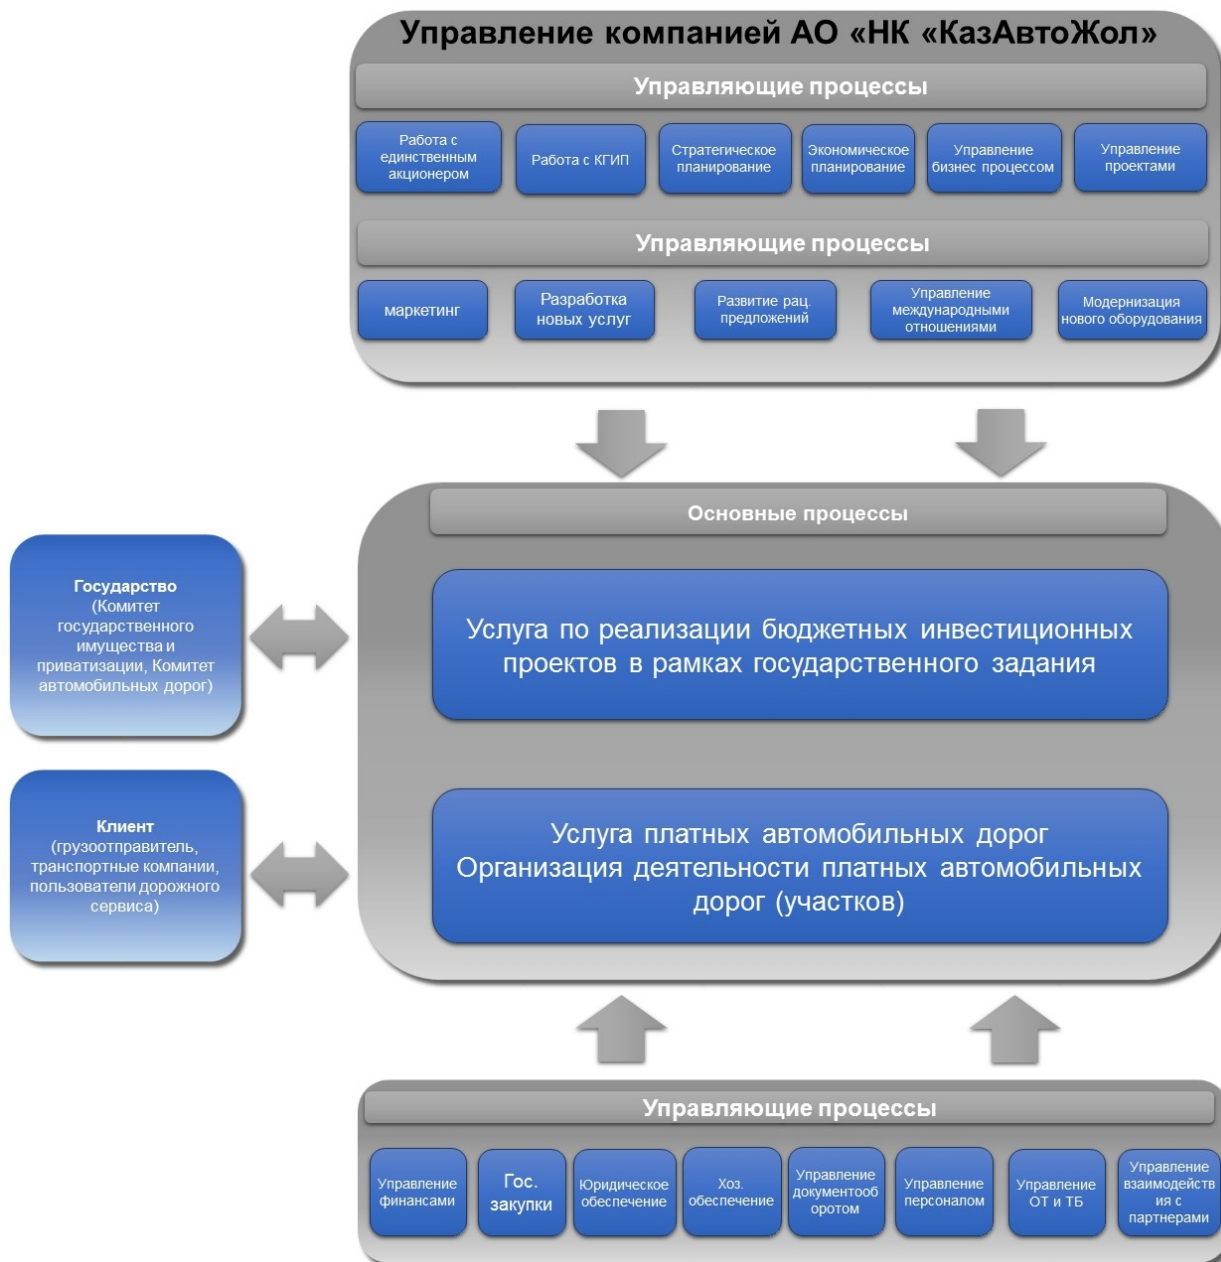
Управление компанией АО «НК «КазАвтоЖол»

Управляющие процессы

Работа с единственным акционером

Работа с КГИП

Стратегическое планирование

Экономическое планирование

Управление бизнес процессом

Управление проектами

Управляющие процессы

маркетинг

Разработка новых услуг

Развитие рац. предложений

Управление международными отношениями

Модернизация нового оборудования

Основные процессы

Государство (Комитет государственного имущества и приватизации, Комитет автомобильных дорог)

Услуга по реализации бюджетных инвестиционных проектов в рамках государственного задания

Клиент (грузоотправитель, транспортные компании, пользователи дорожного сервиса)

Услуга платных автомобильных дорог
Организация деятельности платных автомобильных дорог (участков)

Управляющие процессы

Управление финансами

Гос. закупки

Юридическое обеспечение

Хоз. обеспечение

Управление документооборотом

Управление персоналом

Управление ОТ и ТБ

Управление взаимодействия с партнерами